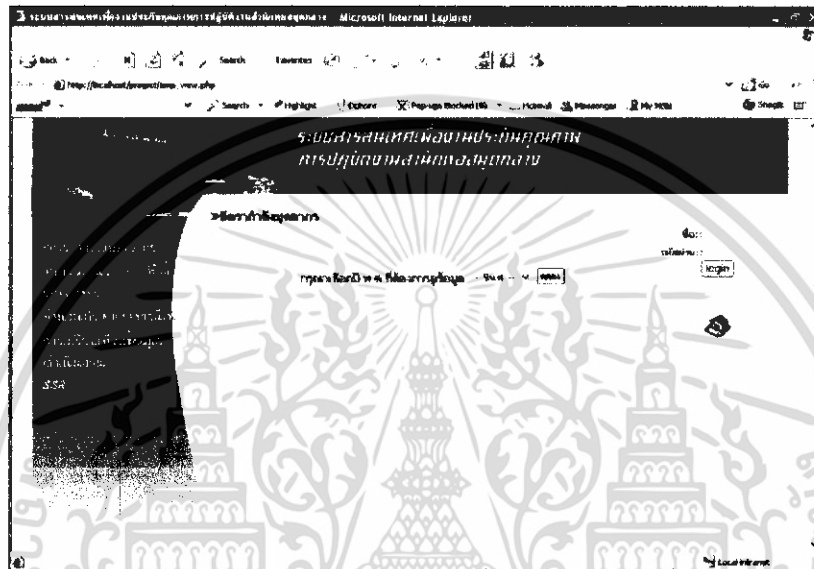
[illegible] - Microsoft Internet Explorer

Back Search Favorites

http://localhost/project/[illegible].php

Search Highlight Options Pop-ups Blocked Hotmail Messenger My MSN

ระบบสารสนเทศเพื่อการประเมินคุณภาพ การปฏิบัติงาน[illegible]

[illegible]

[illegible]

login

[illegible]

Local intranet